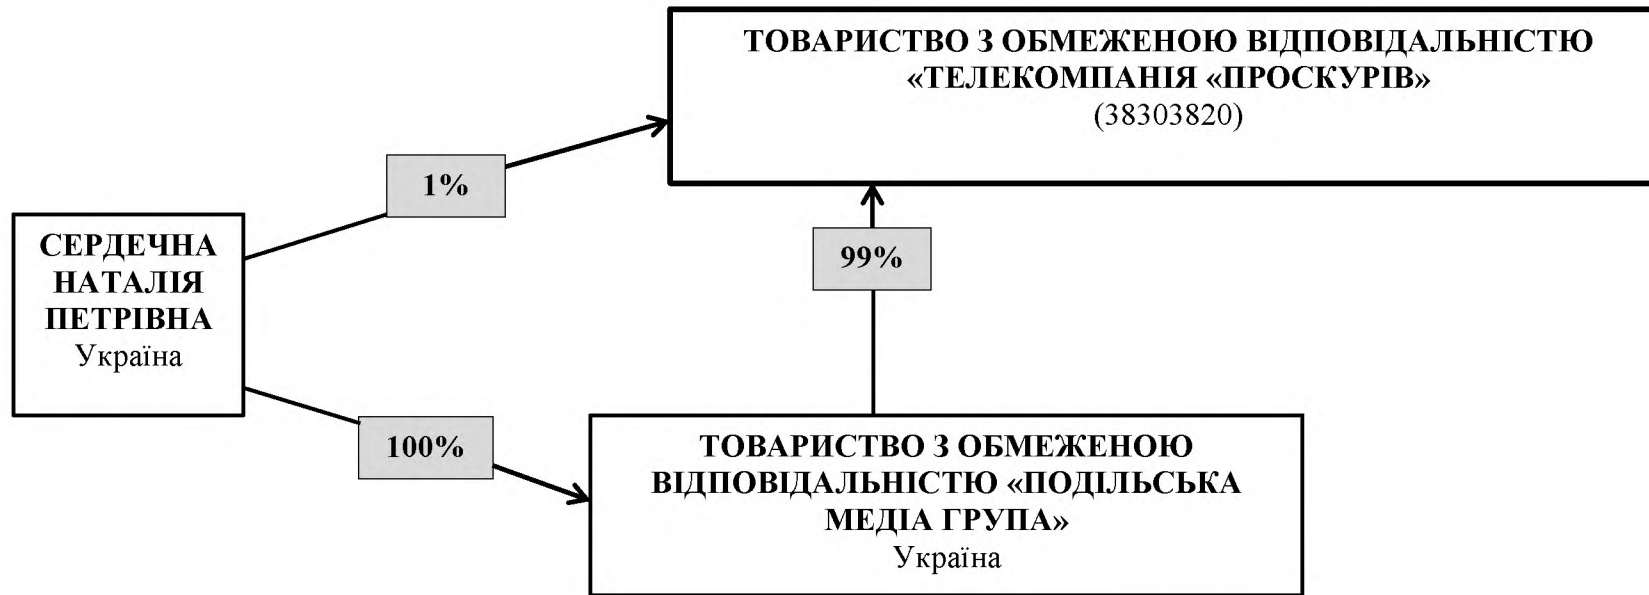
ТОВАРИСТВО З ОБМЕЖЕНОЮ ВІДПОВІДАЛЬНІСТЮ «ТЕЛЕКОМПАНІЯ «ПРОСКУРІВ» (38303820)

1%

99%

СЕРДЕЧНА НАТАЛІЯ ПЕТРІВНА
Україна

100%

ТОВАРИСТВО З ОБМЕЖЕНОЮ ВІДПОВІДАЛЬНІСТЮ «ПОДІЛЬСЬКА МЕДІА ГРУПА»
Україна